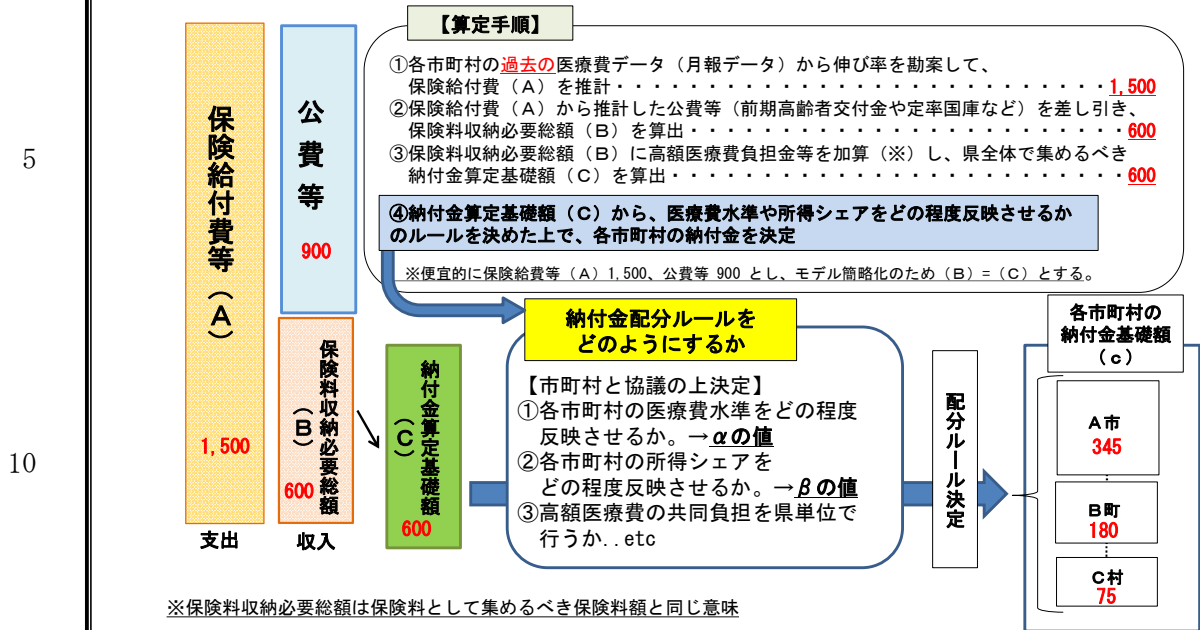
5

10

保険給付費等（A）

1,500

支出

公費等

900

保険料収納必要総額（B）

600

収入

納付金算定基礎額（C）

600

【算定手順】

①各市町村の過去の医療費データ（月報データ）から伸び率を勘案して、保険給付費（A）を推計・・・・・・・・・・・・・・・・・・・・・・・・・・・・・1,500

②保険給付費（A）から推計した公費等（前期高齢者交付金や定率国庫など）を差し引き、保険料収納必要総額（B）を算出・・・・・・・・・・・・・・・・・・・・・・・・・・・600

③保険料収納必要総額（B）に高額医療費負担金等を加算（※）し、県全体で集めるべき納付金算定基礎額（C）を算出・・・・・・・・・・・・・・・・・・・・・・・・・・・600

④納付金算定基礎額（C）から、医療費水準や所得シェアをどの程度反映させるかのルールを決めた上で、各市町村の納付金を決定

※便宜的に保険給費等（A）1,500、公費等 900 とし、モデル簡略化のため（B）=（C）とする。

納付金配分ルールをどのようにするか

【市町村と協議の上決定】
①各市町村の医療費水準をどの程度反映させるか。→$\alpha$の値
②各市町村の所得シェアをどの程度反映させるか。→$\beta$の値
③高額医療費の共同負担を県単位で行うか..etc

配分ルール決定

各市町村の納付金基礎額（c）

A市
345

B町
180

C村
75

※保険料収納必要総額は保険料として集めるべき保険料額と同じ意味